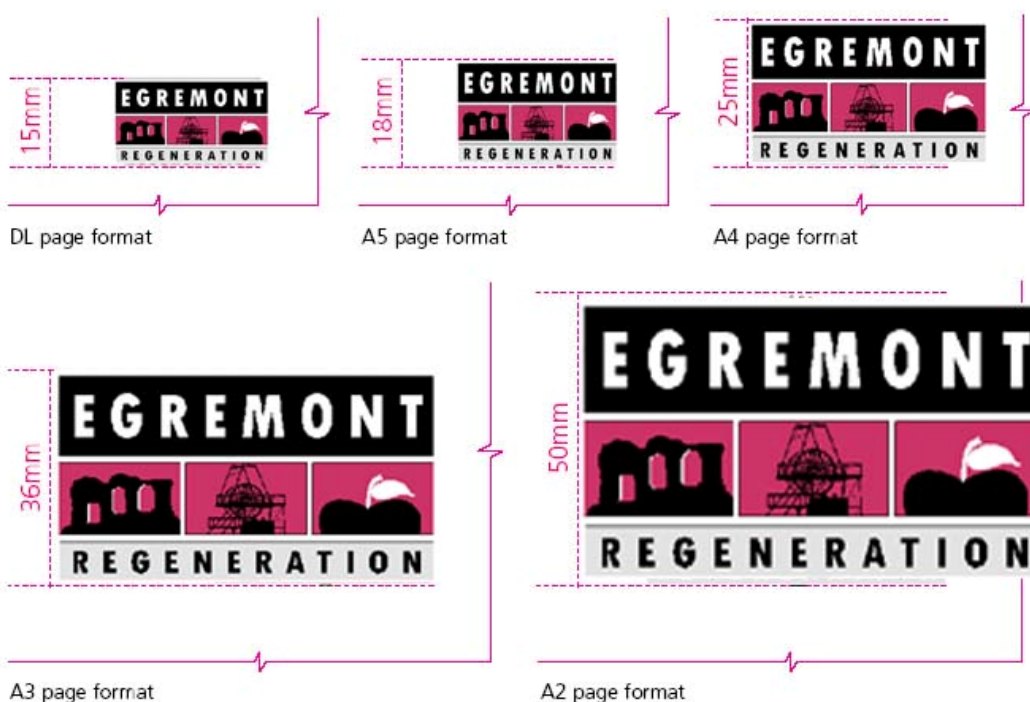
15mm

EGREMONT
REGENERATION

DL page format

18mm

EGREMONT
REGENERATION

A5 page format

25mm

EGREMONT
REGENERATION

A4 page format

36mm

EGREMONT
REGENERATION

A3 page format

50mm

EGREMONT
REGENERATION

A2 page format